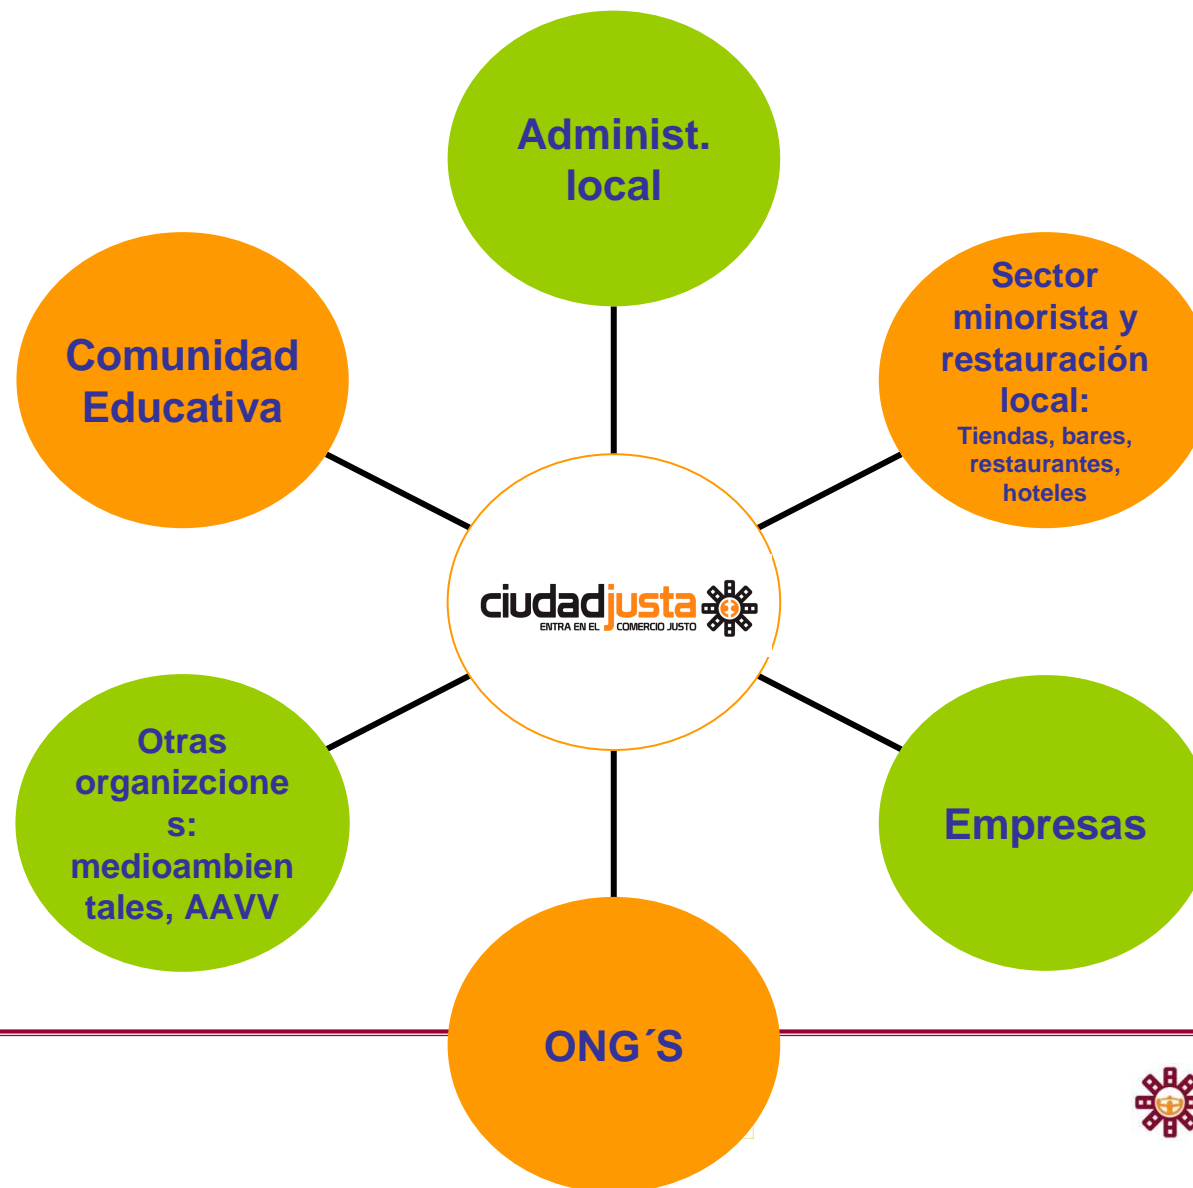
Administ. local

Sector minorista y restauración local: Tiendas, bares, restaurantes, hoteles

Comunidad Educativa

ciudadjusta
ENTRA EN EL COMERCIO JUSTO

Otras organizciones: medioambientales, AAVV

Empresas

ONG´S